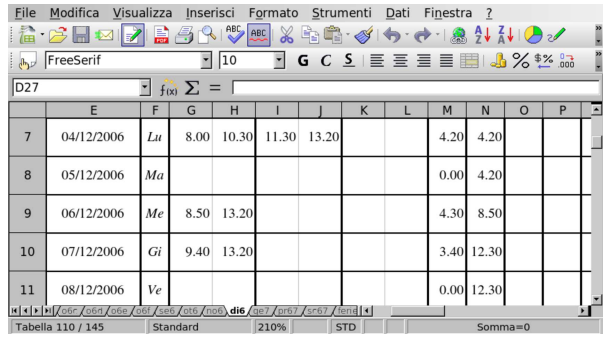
File Modifica Visualizza Inserisci Formato Strumenti Dati Finestra ?

FreeSerif 10 G C S

D27 $f(x)$ $\Sigma$ =

| | E | F | G | H | I | J | K | L | M | N | O | P |
|---|---|---|---|---|---|---|---|---|---|---|---|---|
| 7 | 04/12/2006 | Lu | 8.00 | 10.30 | 11.30 | 13.20 | | | 4.20 | 4.20 | | |
| 8 | 05/12/2006 | Ma | | | | | | | 0.00 | 4.20 | | |
| 9 | 06/12/2006 | Me | 8.50 | 13.20 | | | | | 4.30 | 8.50 | | |
| 10 | 07/12/2006 | Gi | 9.40 | 13.20 | | | | | 3.40 | 12.30 | | |
| 11 | 08/12/2006 | Ve | | | | | | | 0.00 | 12.30 | | |

o6r o6d o6e o6f se6 ot6 no6 di6 ge7 pr67 sr67 fene

Tabella 110 / 145 Standard 210% STD Somma=0